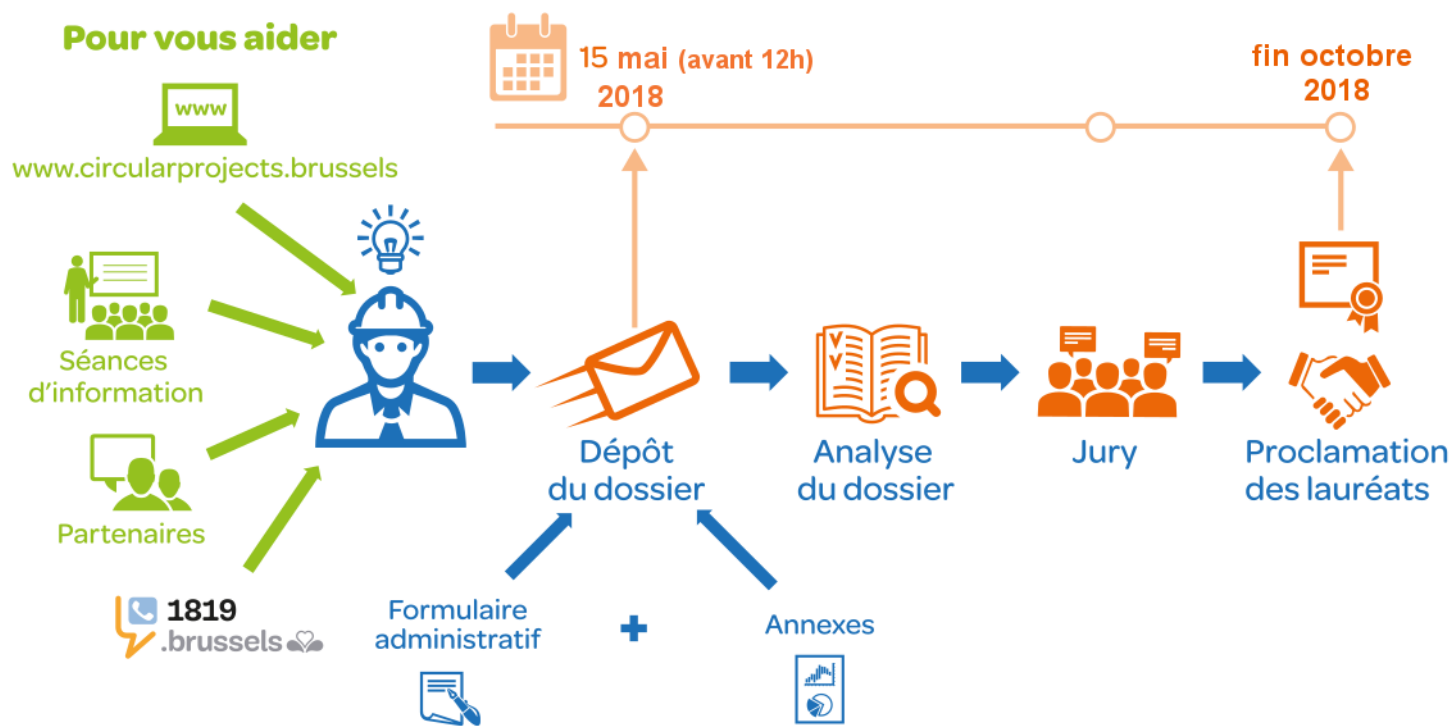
Pour vous aider

www

www.circularprojects.brussels

Séances d'information

Partenaires

1819 .brussels

15 mai (avant 12h) 2018

fin octobre 2018

Dépôt du dossier

Analyse du dossier

Jury

Proclamation des lauréats

Formulaire administratif

+

Annexes